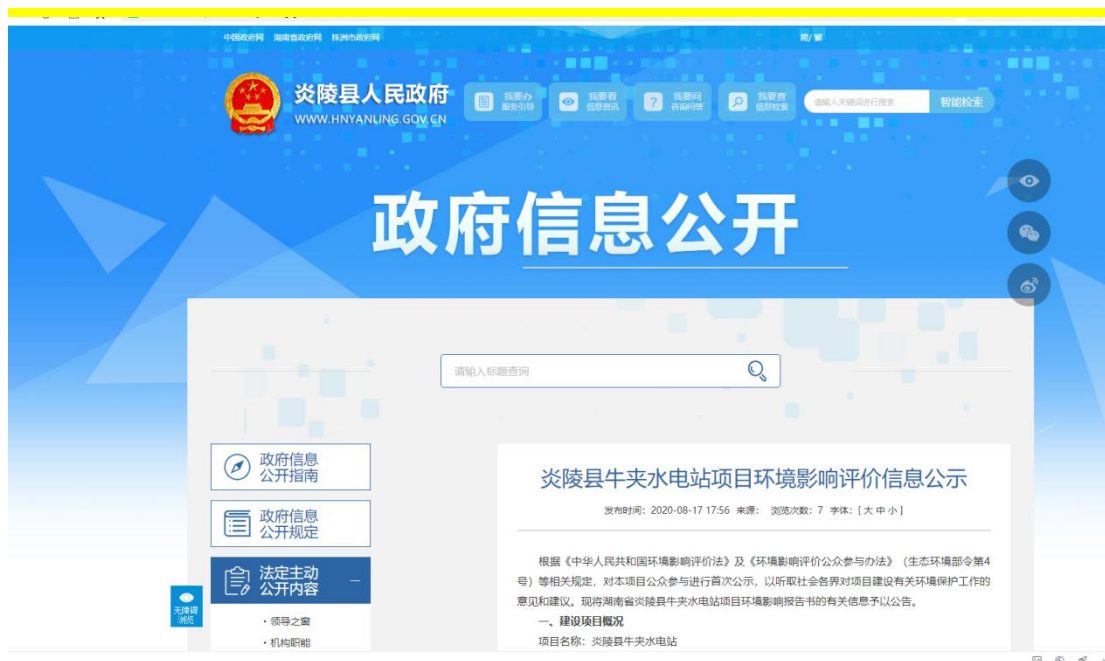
中国政府网 湖南省政府网 株洲市政府网

简/繁

炎陵县人民政府
WWW.HNYANLING.GOV.CN

我要办 服务引导

我要看 信息资讯

我要问 咨询问答

我要查 信息检索

请输入关键词进行搜索

智能检索

政府信息公开

请输入标题查询

政府信息公开指南

政府信息公开规定

法定主动公开内容

· 领导之窗

· 机构职能

无障碍浏览

炎陵县牛夹水电站项目环境影响评价信息公示

发布时间：2020-08-17 17:56 来源： 浏览次数：7 字体：[ 大 中 小 ]

根据《中华人民共和国环境影响评价法》及《环境影响评价公众参与办法》（生态环境部令第4号）等相关规定，对本项目公众参与进行首次公示，以听取社会各界对项目建设有关环境保护工作的意见和建议。现将湖南省炎陵县牛夹水电站项目环境影响报告书的有关信息予以公告。

一、建设项目概况

项目名称：炎陵县牛夹水电站